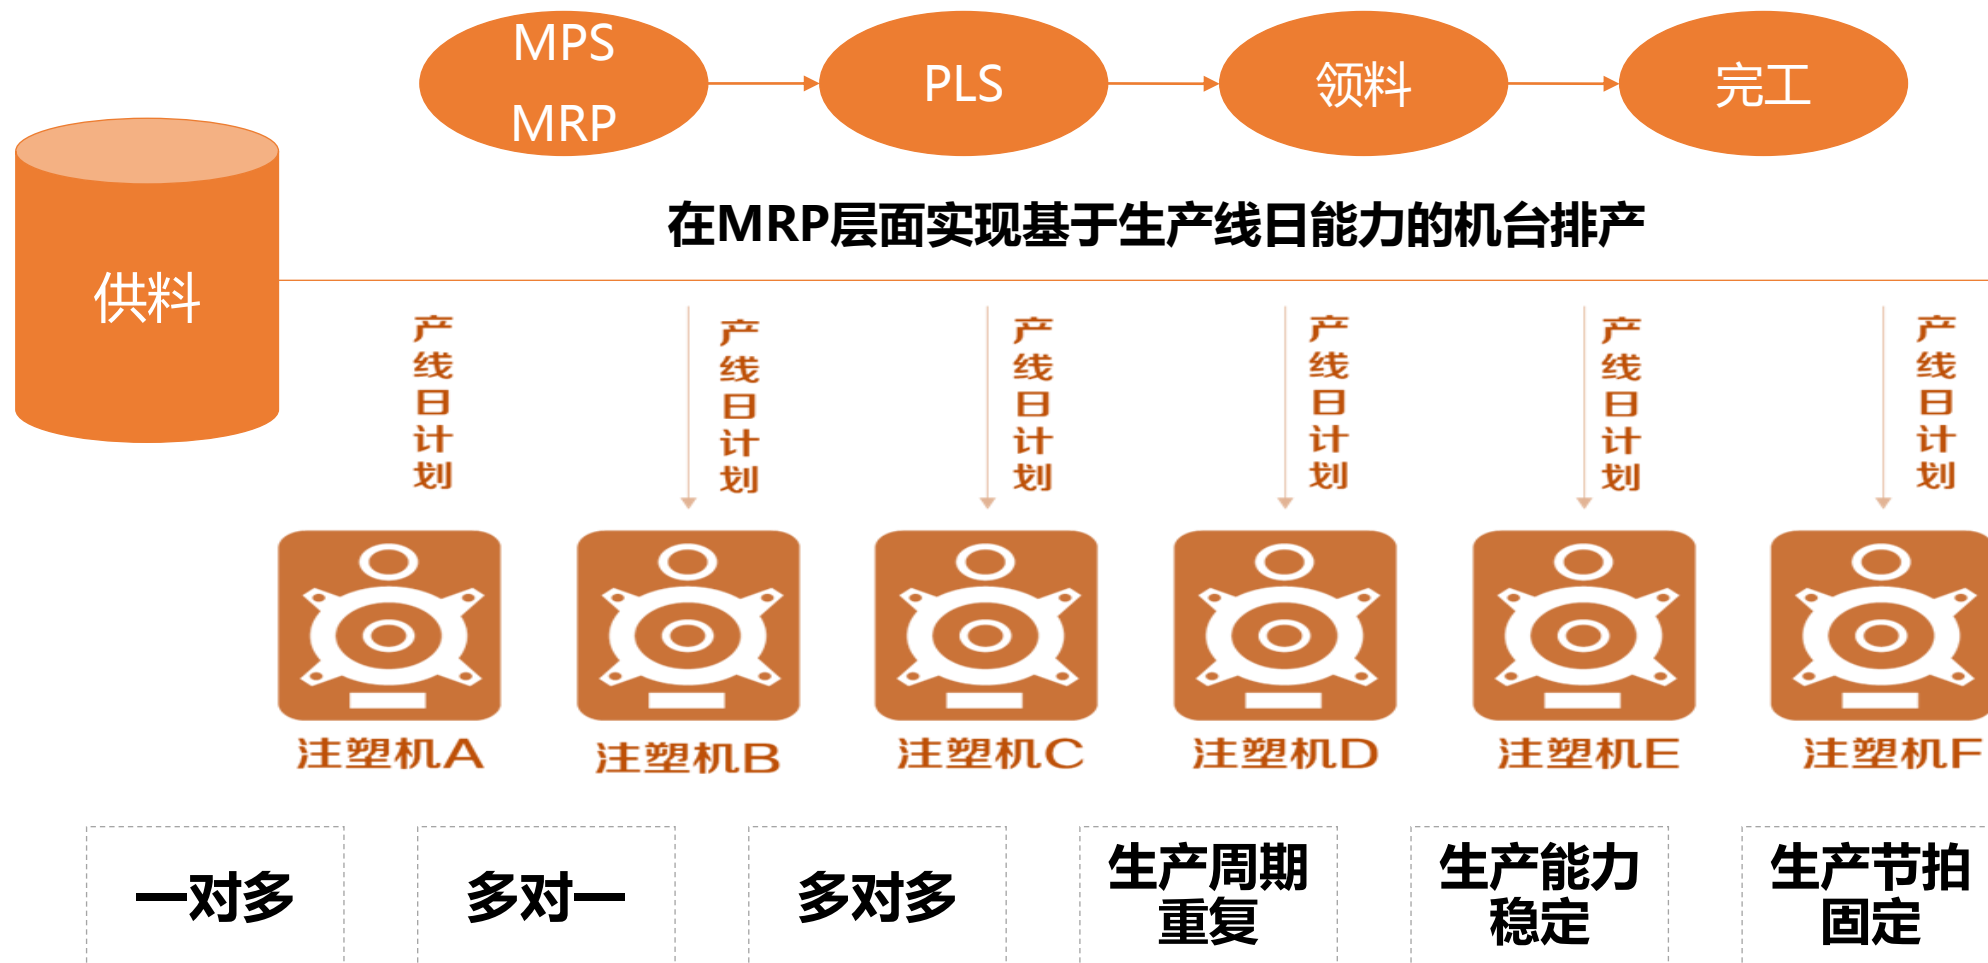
MPS
MRP

PLS

领料

完工

供料

在MRP层面实现基于生产线日能力的机台排产

产线日计划

产线日计划

产线日计划

产线日计划

产线日计划

产线日计划

注塑机A

注塑机B

注塑机C

注塑机D

注塑机E

注塑机F

一对多

多对一

多对多

生产周期重复

生产能力稳定

生产节拍固定